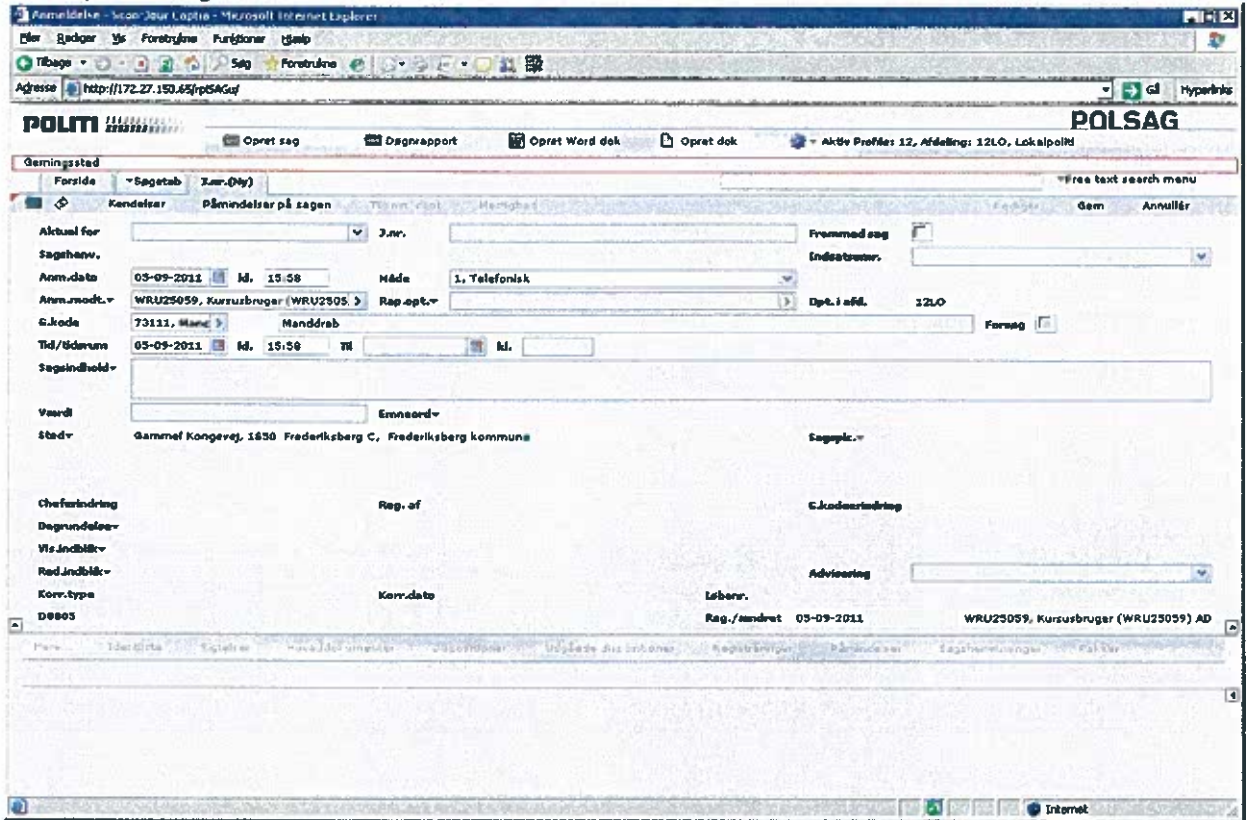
Anmeldelse - Scan-Jour Captia - Microsoft Internet Explorer

Filer Rediger Vis Foretrukne Funktioner Hjælp

Tilbage Søg Foretrukne

Adresse http://172.27.150.65/pt5AGs/

Gå Hyperlinks

POLITI

POLSAG

Opret sag Døgnrapport Opret Word dok Opret dok Aktiv Profile: 12, Afdeling: 12LO, Lokalpoliti

Gerningssted

Forside Sagstab J.nr.(Ny)

Free text search menu

Kendelser Påmindelser på sagen Tilføj Vælg Hemmelighed Fortsæt Gem Annullér

Aktuel for

J.nr.

Fremmed sag

Sagsbehv.

Indsatsnr.

Anm.dato 05-09-2011 kl. 15:58

Måde 1, Telefonisk

Anm.modt. WRU25059, Kursusbruger (WRU2505

Rap.opt.

Opt. i afd. 12LO

G.kode 73111, Manc

Manddrab

Forsøg

Tid/tidsrum 05-09-2011 kl. 15:58 Til kl.

Sagsindhold

Værdi

Emneord

Sted Gammel Kongevej, 1850 Frederiksberg C, Frederiksberg kommune

Sagspk.

Chefændring

Reg. af

G.kodeændring

Begrundelse

Vis indblik

Red.indblik

Advisering

Korr.type

Korr.dato

Løbenr.

D0805

Reg./ændret 05-09-2011

WRU25059, Kursusbruger (WRU25059) AD

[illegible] Identitet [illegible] Hovedelementer Dispositioner Uddelte dispositioner Registreringer Påmindelser Sagsbehandlinger Faktor

Internet